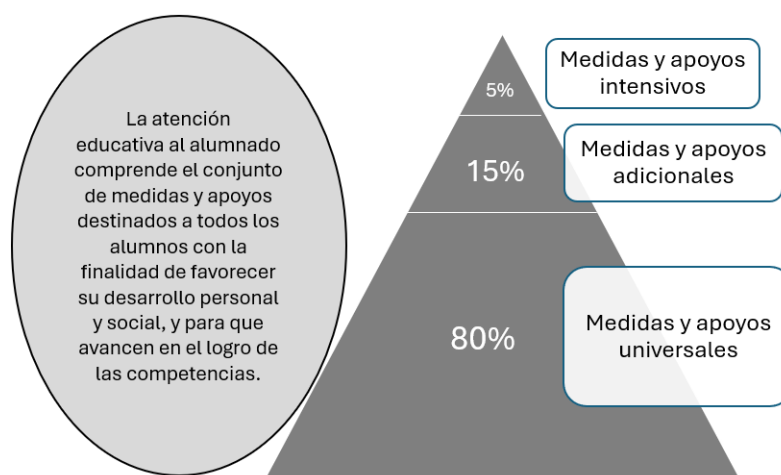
La atención educativa al alumnado comprende el conjunto de medidas y apoyos destinados a todos los alumnos con la finalidad de favorecer su desarrollo personal y social, y para que avancen en el logro de las competencias.

5%

Medidas y apoyos intensivos

15%

Medidas y apoyos adicionales

80%

Medidas y apoyos universales